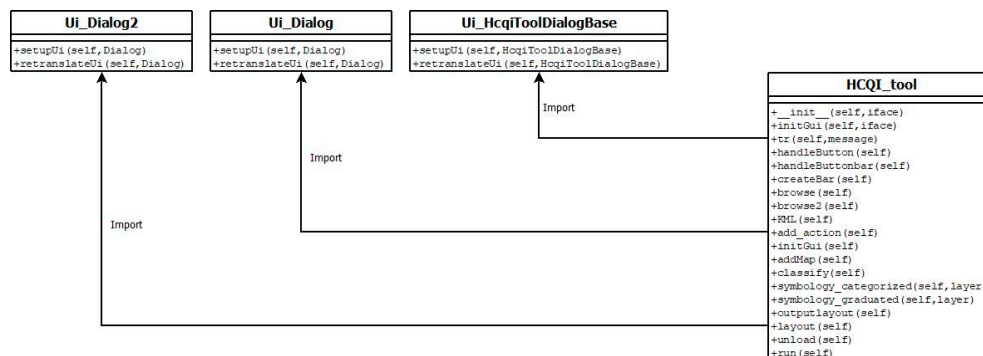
Ui_Dialog2

+setupUi(self,Dialog)
+retranslateUi(self,Dialog)

Ui_Dialog

+setupUi(self,Dialog)
+retranslateUi(self,Dialog)

Ui_HcqiToolDialogBase

+setupUi(self,HcqiToolDialogBase)
+retranslateUi(self,HcqiToolDialogBase)

Import

Import

Import

HCQI_tool

+__init__(self,iface)
+initGui(self,iface)
+tr(self,message)
+handleButton(self)
+handleButtonbar(self)
+createBar(self)
+browse(self)
+browse2(self)
+KML(self)
+add_action(self)
+initGui(self)
+addMap(self)
+classify(self)
+symbology_categorized(self,layer
+symbology_graduated(self,layer)
+outputlayout(self)
+layout(self)
+unload(self)
+run(self)